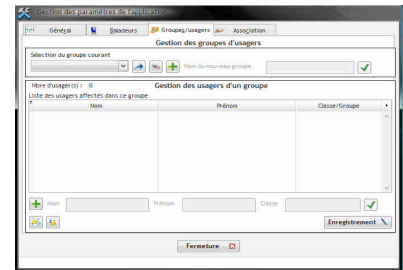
Gestion des paramètres de l'application

Général | Baladeurs | Groupes/usagers | Association

Gestion des groupes d'usagers

Sélection du groupe courant

Nom du nouveau groupe

Nbre d'usager(s) : 0

Gestion des usagers d'un groupe

Liste des usagers affectés dans ce groupe

| Nom | Prénom | Classe/Groupe |
|---|---|---|

Nom

Prénom

Classe

Enregistrement

Fermeture